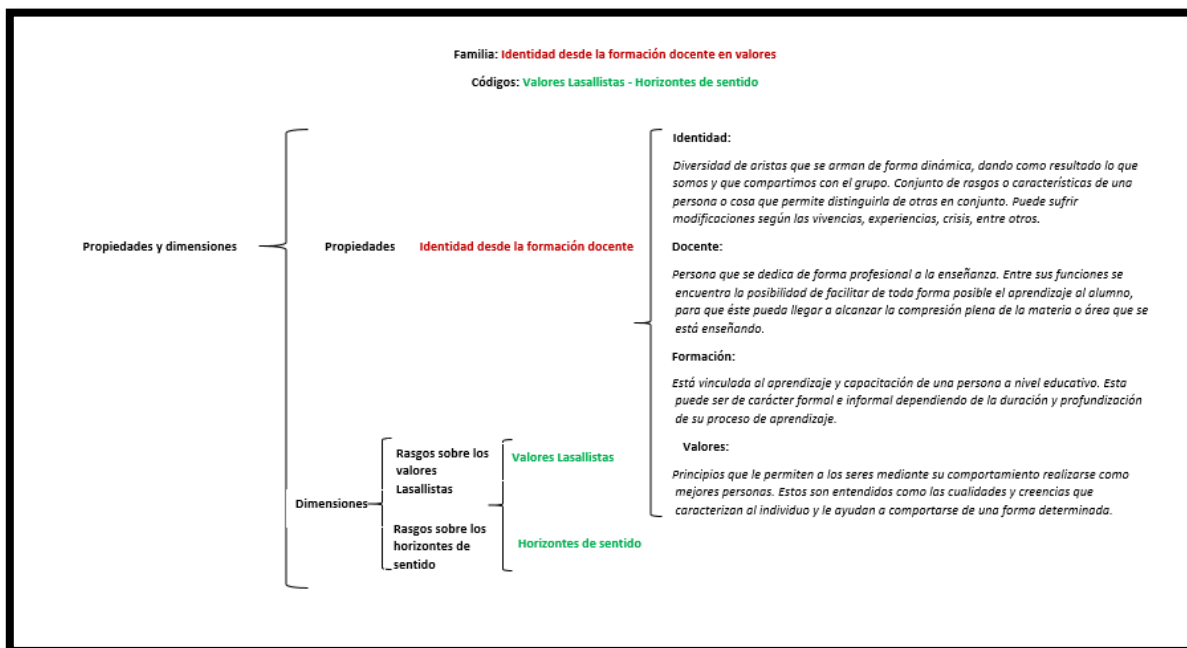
Familia: Identidad desde la formación docente en valores

Códigos: Valores Lasallistas - Horizontes de sentido

Propiedades y dimensiones

Propiedades

Identidad desde la formación docente

Identidad:

Diversidad de aristas que se arman de forma dinámica, dando como resultado lo que somos y que compartimos con el grupo. Conjunto de rasgos o características de una persona o cosa que permite distinguirla de otras en conjunto. Puede sufrir modificaciones según las vivencias, experiencias, crisis, entre otros.

Docente:

Persona que se dedica de forma profesional a la enseñanza. Entre sus funciones se encuentra la posibilidad de facilitar de toda forma posible el aprendizaje al alumno, para que éste pueda llegar a alcanzar la compresión plena de la materia o área que se está enseñando.

Formación:

Está vinculada al aprendizaje y capacitación de una persona a nivel educativo. Esta puede ser de carácter formal e informal dependiendo de la duración y profundización de su proceso de aprendizaje.

Valores:

Principios que le permiten a los seres mediante su comportamiento realizarse como mejores personas. Estos son entendidos como las cualidades y creencias que caracterizan al individuo y le ayudan a comportarse de una forma determinada.

Dimensiones

Rasgos sobre los valores Lasallistas

Valores Lasallistas

Rasgos sobre los horizontes de sentido

Horizontes de sentido